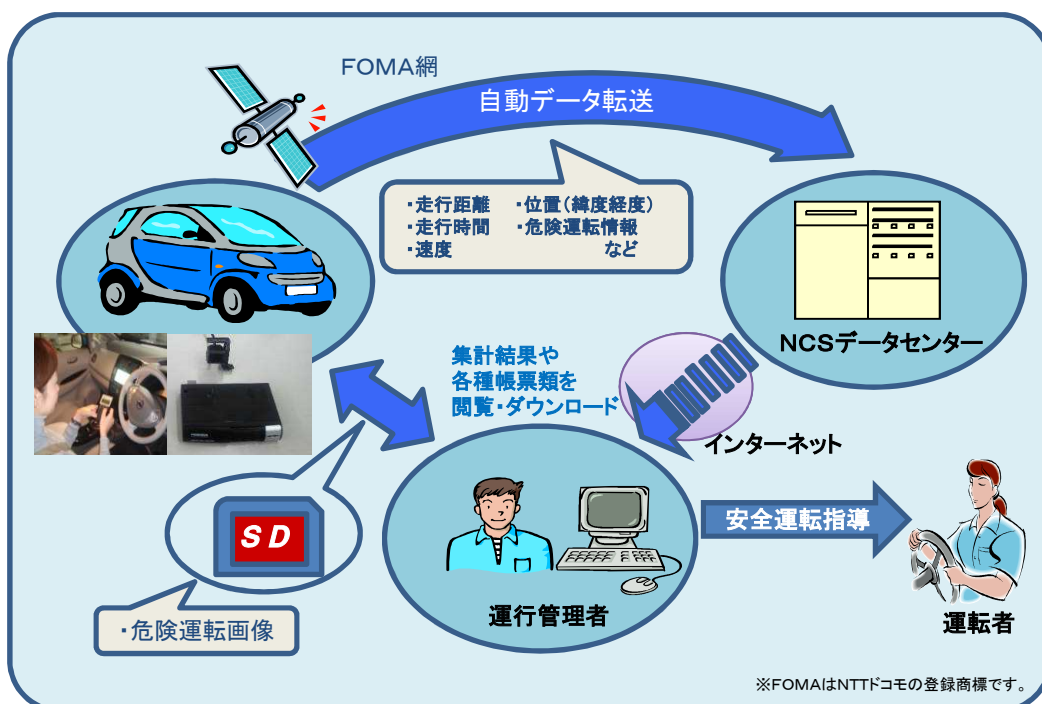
FOMA網

自動データ転送

・走行距離　・位置（緯度経度）
・走行時間　・危険運転情報
・速度　　　　　　　　など

NCSデータセンター

集計結果や
各種帳票類を
閲覧・ダウンロード

インターネット

SD

・危険運転画像

運行管理者

安全運転指導

運転者

※FOMAはNTTドコモの登録商標です。